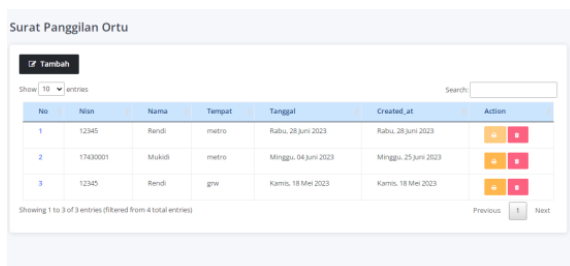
Surat Panggilan Ortu

Tambah

Show 10 entries

Search:

| No | Nisn | Nama | Tempat | Tanggal | Created_at | Action |
|---|---|---|---|---|---|---|
| 1 | 12345 | Rendi | metro | Rabu, 28 Juni 2023 | Rabu, 28 Juni 2023 | |
| 2 | 17430001 | Mukidi | metro | Minggu, 04 Juni 2023 | Minggu, 25 Juni 2023 | |
| 3 | 12345 | Rendi | gnw | Kamis, 18 Mei 2023 | Kamis, 18 Mei 2023 | |

Showing 1 to 3 of 3 entries (filtered from 4 total entries)

Previous 1 Next